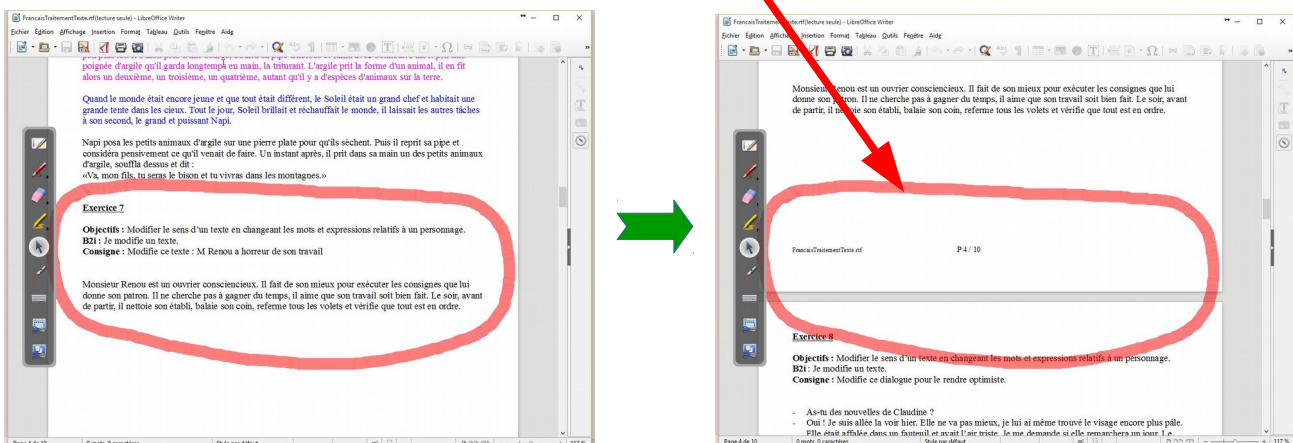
FrancaisTraitementTexte.rtf(lecture seule) - LibreOffice Writer

Fichier Édition Affichage Insertion Format Tableau Outils Fenêtre Aide

poignée d'argile qu'il garda longtemps en main, la triturant. L'argile prit la forme d'un animal, il en fit alors un deuxième, un troisième, un quatrième, autant qu'il y a d'espèces d'animaux sur la terre.

Quand le monde était encore jeune et que tout était différent, le Soleil était un grand chef et habitait une grande tente dans les cieux. Tout le jour, Soleil brillait et réchauffait le monde, il laissait les autres tâches à son second, le grand et puissant Napi.

Napi posa les petits animaux d'argile sur une pierre plate pour qu'ils sèchent. Puis il reprit sa pipe et considéra pensivement ce qu'il venait de faire. Un instant après, il prit dans sa main un des petits animaux d'argile, souffla dessus et dit :
«Va, mon fils, tu seras le bison et tu vivras dans les montagnes.»

Exercice 7

Objectifs : Modifier le sens d'un texte en changeant les mots et expressions relatifs à un personnage.
B2i : Je modifie un texte.
Consigne : Modifie ce texte : M Renou a horreur de son travail

Monsieur Renou est un ouvrier consciencieux. Il fait de son mieux pour exécuter les consignes que lui donne son patron. Il ne cherche pas à gagner du temps, il aime que son travail soit bien fait. Le soir, avant de partir, il nettoie son établi, balaie son coin, referme tous les volets et vérifie que tout est en ordre.

Page 4 de 10

FrancaisTraitementTexte.rtf(lecture seule) - LibreOffice Writer

Fichier Édition Affichage Insertion Format Tableau Outils Fenêtre Aide

Monsieur Renou est un ouvrier consciencieux. Il fait de son mieux pour exécuter les consignes que lui donne son patron. Il ne cherche pas à gagner du temps, il aime que son travail soit bien fait. Le soir, avant de partir, il nettoie son établi, balaie son coin, referme tous les volets et vérifie que tout est en ordre.

FrancaisTraitementTexte.rtf P 4 / 10

Exercice 8

Objectifs : Modifier le sens d'un texte en changeant les mots et expressions relatifs à un personnage.
B2i : Je modifie un texte.
Consigne : Modifie ce dialogue pour le rendre optimiste.

- As-tu des nouvelles de Claudine ?
- Oui ! Je suis allée la voir hier. Elle ne va pas mieux, je lui ai même trouvé le visage encore plus pâle. Elle était affalée dans un fauteuil et avait l'air triste, je me demande si elle remarchera un jour. Le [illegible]

Page 4 de 10 0 mots, 0 caractères Style par défaut 117 %